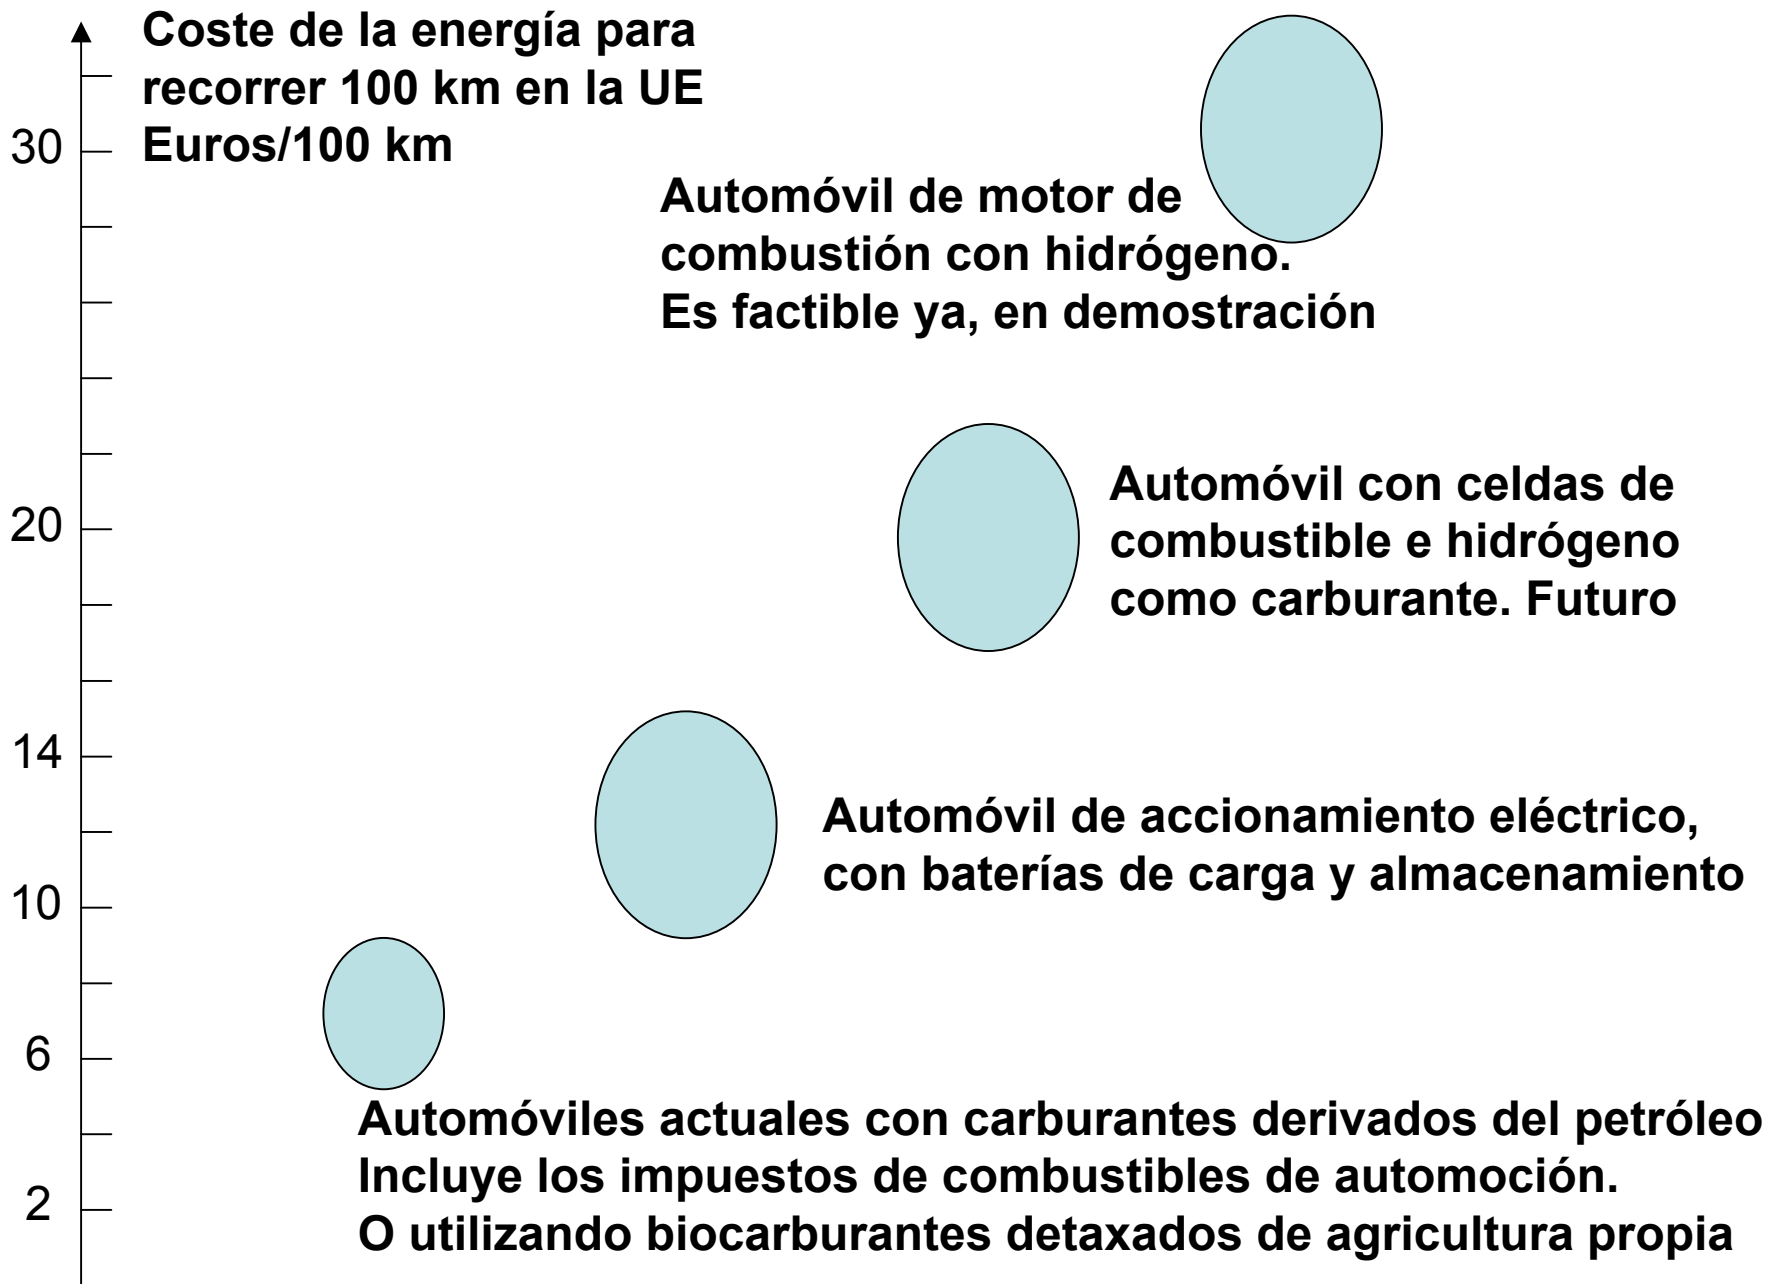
Coste de la energía para recorrer 100 km en la UE
Euros/100 km

30

Automóvil de motor de combustión con hidrógeno.
Es factible ya, en demostración

20

Automóvil con celdas de combustible e hidrógeno como carburante. Futuro

14

Automóvil de accionamiento eléctrico, con baterías de carga y almacenamiento

10

6

Automóviles actuales con carburantes derivados del petróleo
Incluye los impuestos de combustibles de automoción.
O utilizando biocarburantes detaxados de agricultura propia

2